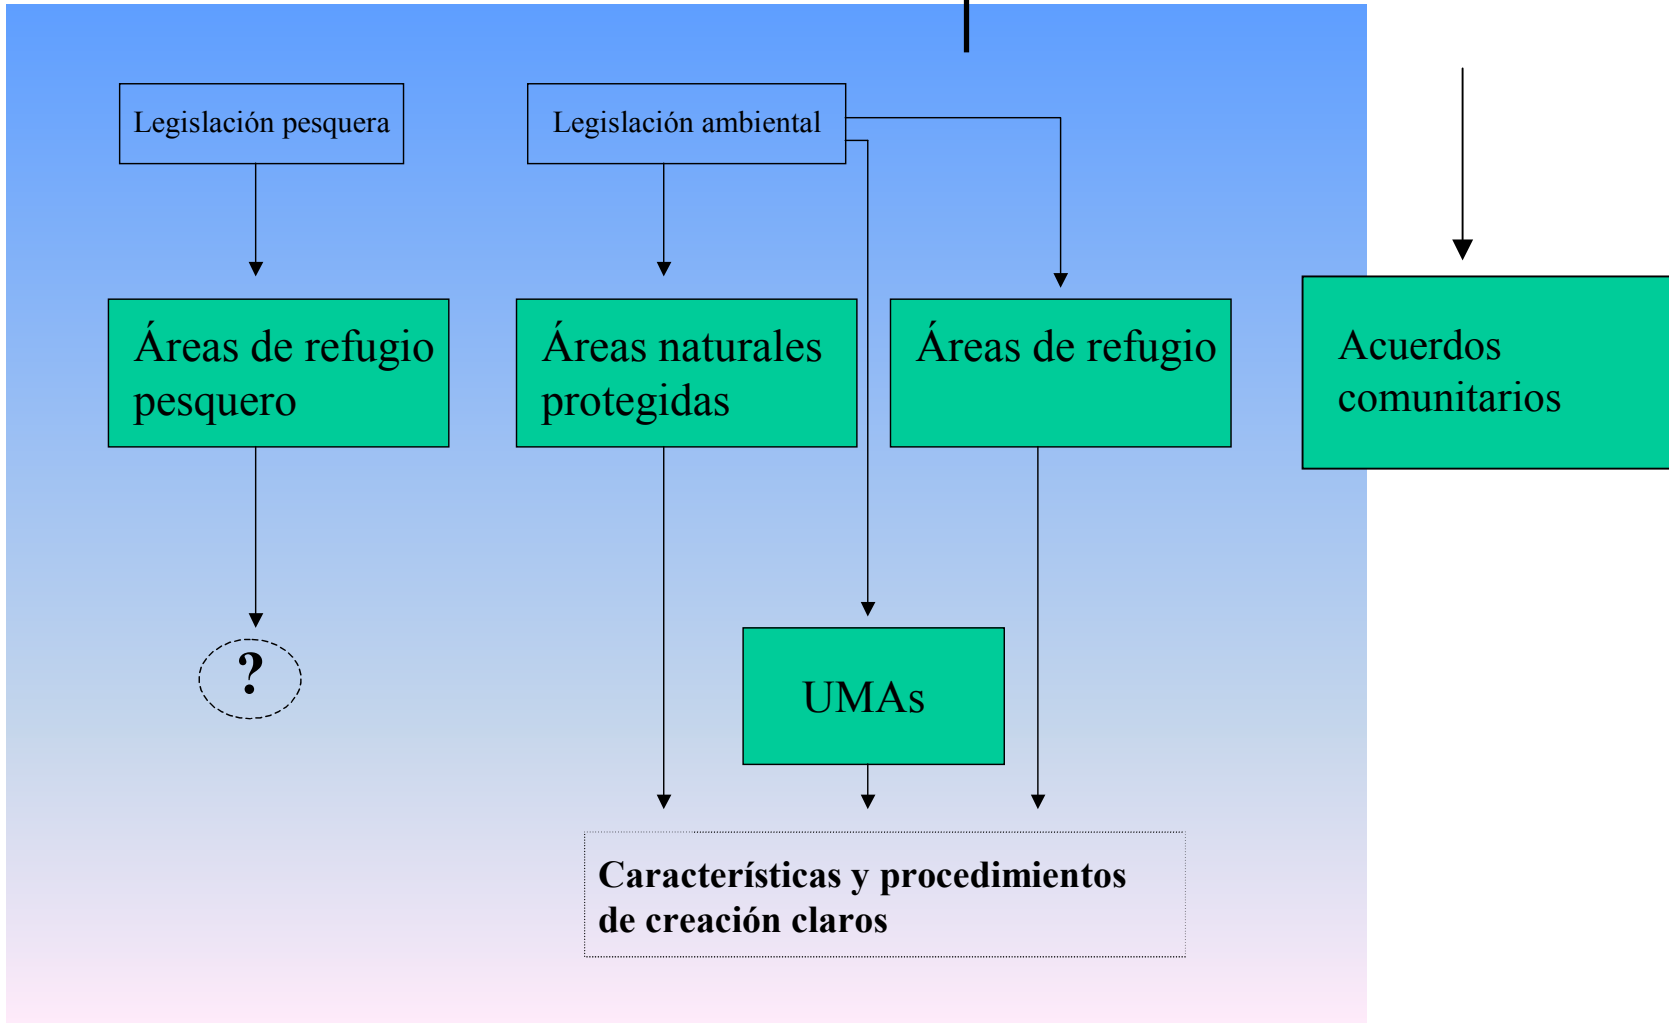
Legislación pesquera

Legislación ambiental

Áreas de refugio pesquero

Áreas naturales protegidas

Áreas de refugio

Acuerdos comunitarios

?

UMAs

Características y procedimientos de creación claros